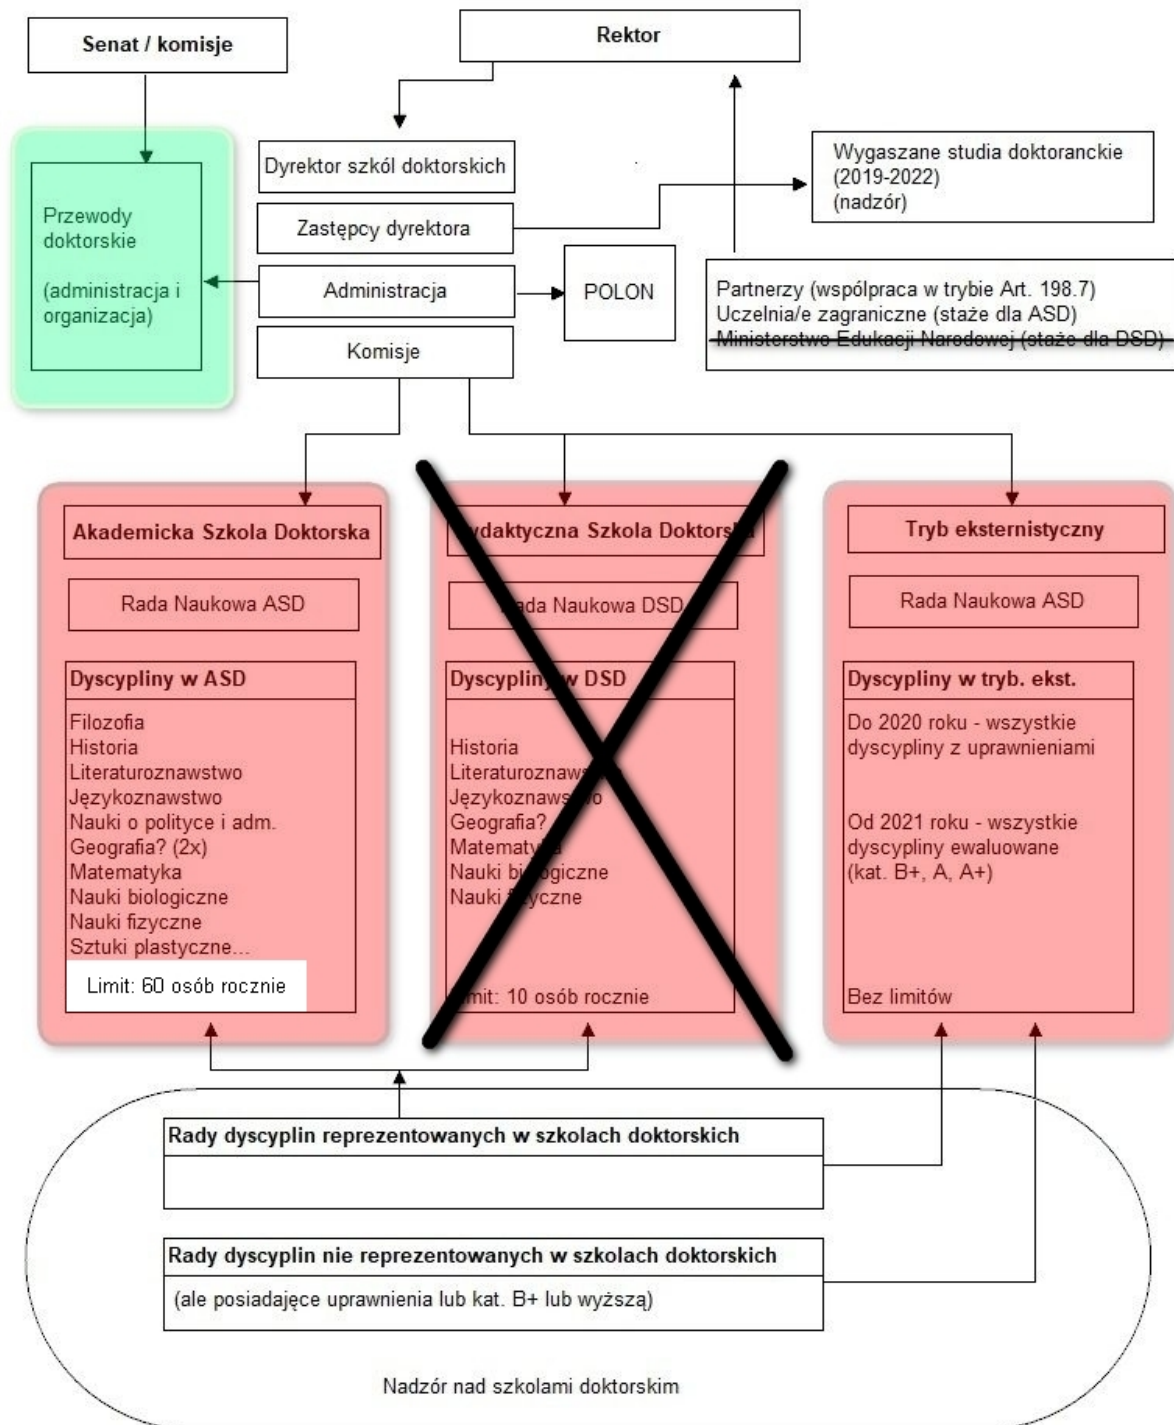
Senat / komisje

Rektor

Dyrektor szkól doktorskich

Zastępcy dyrektora

Administracja

Komisje

Przewody doktorskie

(administracja i organizacja)

POLON

Wygaszane studia doktoranckie (2019-2022) (nadzór)

Partnerzy (współpraca w trybie Art. 198.7)
Uczelnia/e zagraniczne (staże dla ASD)
Ministerstwo Edukacji Narodowej (staże dla DSD)

Akademicka Szkola Doktorska

Rada Naukowa ASD

Dyscypliny w ASD

Filozofia
Historia
Literaturoznawstwo
Językoznawstwo
Nauki o polityce i adm.
Geografia? (2x)
Matematyka
Nauki biologiczne
Nauki fizyczne
Sztuki plastyczne...

Limit: 60 osób rocznie

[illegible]ydaktyczna Szkola Doktors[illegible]

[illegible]ada Naukowa DSD

Dyscyplin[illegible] w DSD

Historia
Literaturoznaw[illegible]
Językoznaws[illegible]o
Geografia?
Matematy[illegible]
Nauki bi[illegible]ogiczne
Nauki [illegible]yczne

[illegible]mit: 10 osób rocznie

Tryb eksternistyczny

Rada Naukowa ASD

Dyscypliny w tryb. ekst.

Do 2020 roku - wszystkie dyscypliny z uprawnieniami

Od 2021 roku - wszystkie dyscypliny ewaluowane (kat. B+, A, A+)

Bez limitów

Rady dyscyplin reprezentowanych w szkolach doktorskich

Rady dyscyplin nie reprezentowanych w szkolach doktorskich

(ale posiadajęce uprawnienia lub kat. B+ lub wyższą)

Nadzór nad szkolami doktorskim